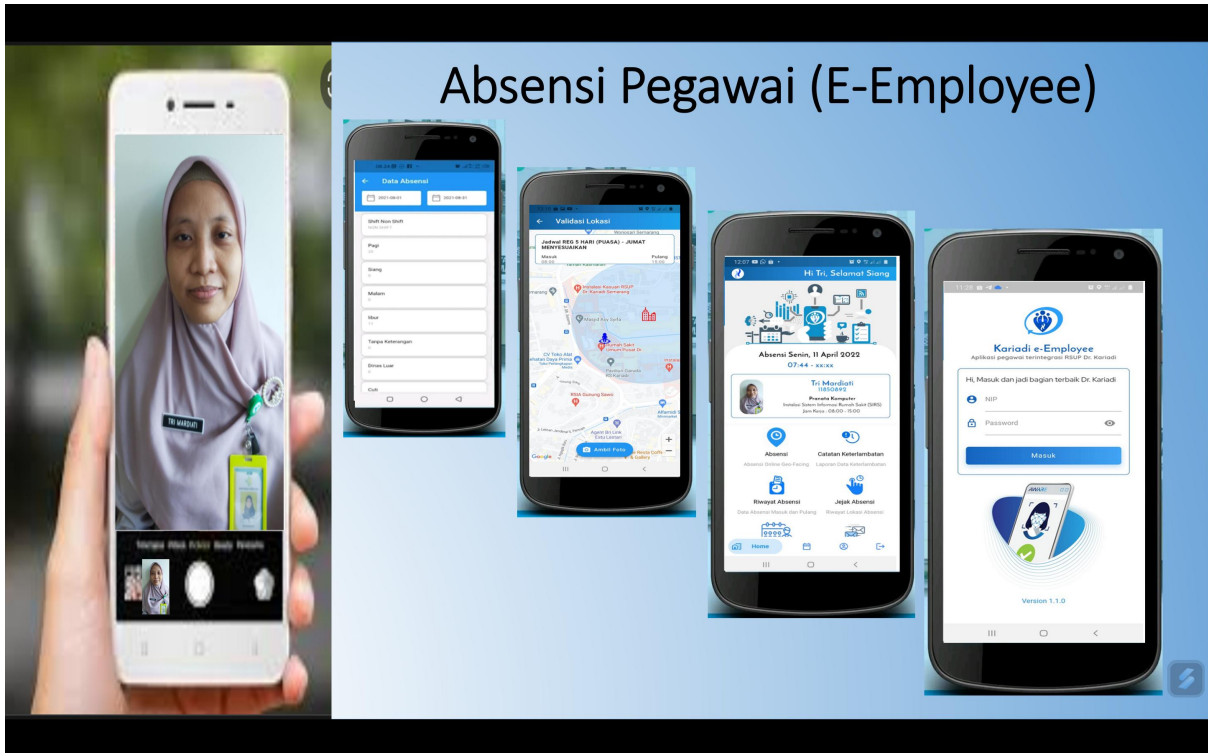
Absensi Pegawai (E-Employee)

TRI MARDIATI

Data Absensi

2021-08-01

2021-08-31

Shift Non Shift

Pagi

Siang

Malam

Libur

Tanpa Keterangan

Dinas Luar

Cuti

Validasi Lokasi

Jadwal REG 5 HARI (PUASA) - JUMAT MENYESUAIKAN

Masuk

Pulang

Masjid Ary Sofia

Ambil Foto

Google

12:07

Hi Tri, Selamat Siang

Absensi Senin, 11 April 2022

07:44 - xx:xx

Tri Mardiati

Pranata Komputer

Jam Kerja : 08:00 - 15:00

Absensi

Absensi Online Geo Facing

Catatan Keterlambatan

Laporan Data Keterlambatan

Riwayat Absensi

Data Absensi Masuk dan Pulang

Jejak Absensi

Riwayat Lokasi Absensi

Home

Kariadi e-Employee

Aplikasi pegawai terintegrasi RSUP Dr. Kariadi

Hi, Masuk dan jadi bagian terbaik Dr. Kariadi

NIP

Password

Masuk

Version 1.1.0